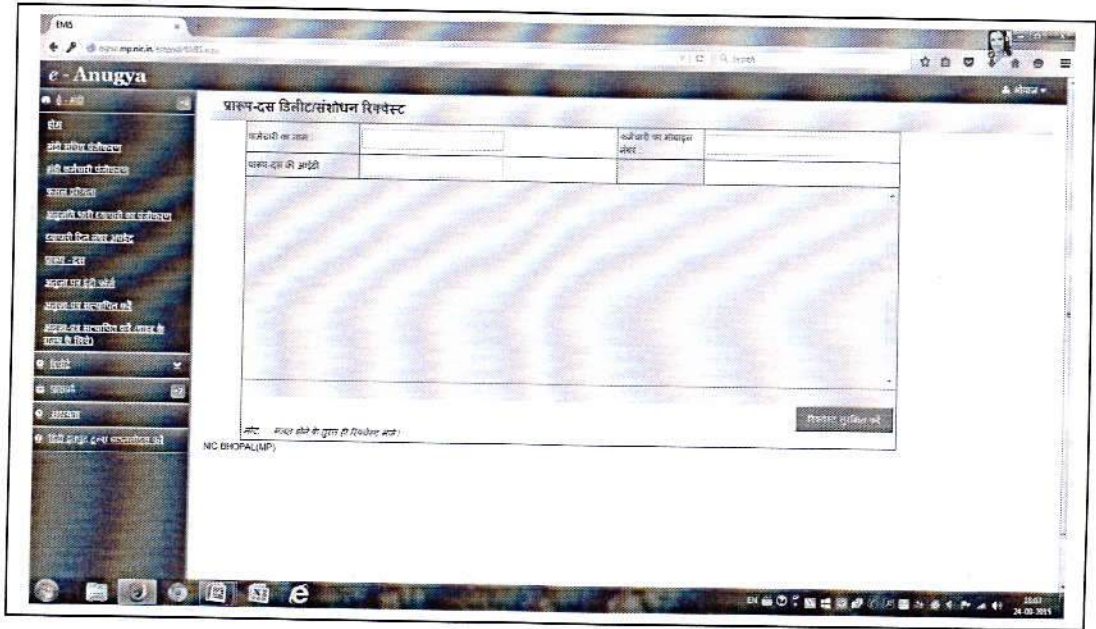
EMS

e - Anugya

प्रारूप-दस डिलीट/संशोधन रिक्वेस्ट

| कर्मचारी का नाम | | कर्मचारी का मोबाइल नंबर | |
|---|---|---|---|
| प्रारूप-दस की आईडी | | | |

होम

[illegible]

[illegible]

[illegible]

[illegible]

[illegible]

प्रारूप-दस

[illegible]

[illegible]

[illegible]

रिपोर्ट

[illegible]

सहायता

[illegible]

नोट : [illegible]

रिक्वेस्ट सुरक्षित करें

NIC BHOPAL(MP)

EN

24-09-2019